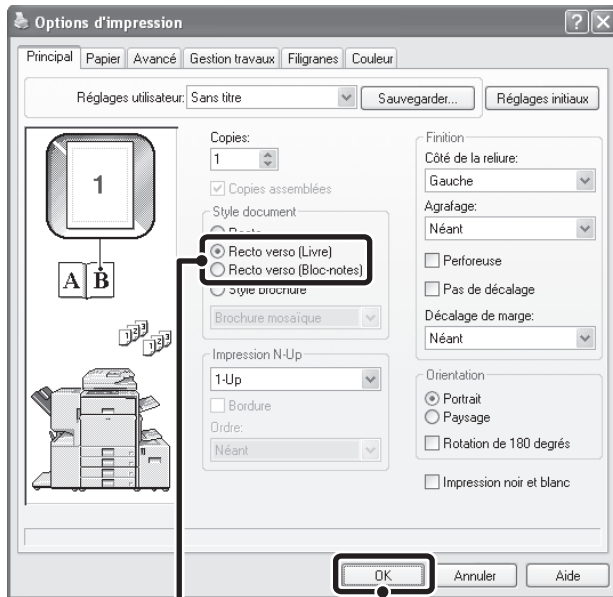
Options d'impression

Principal | Papier | Avancé | Gestion travaux | Filigranes | Couleur

Réglages utilisateur: Sans titre | Sauvegarder... | Réglages initiaux

1

A B

Copies:
1
Copies assemblées

Style document
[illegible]
Recto verso (Livre)
Recto verso (Bloc-notes)
Style brochure
Brochure mosaïque

Impression N-Up
1-Up
Bordure
Ordre:
Néant

Finition
Côté de la reliure:
Gauche
Agrafage:
Néant
Perforeuse
Pas de décalage
Décalage de marge:
Néant

Orientation
Portrait
Paysage
Rotation de 180 degrés

Impression noir et blanc

OK | Annuler | Aide